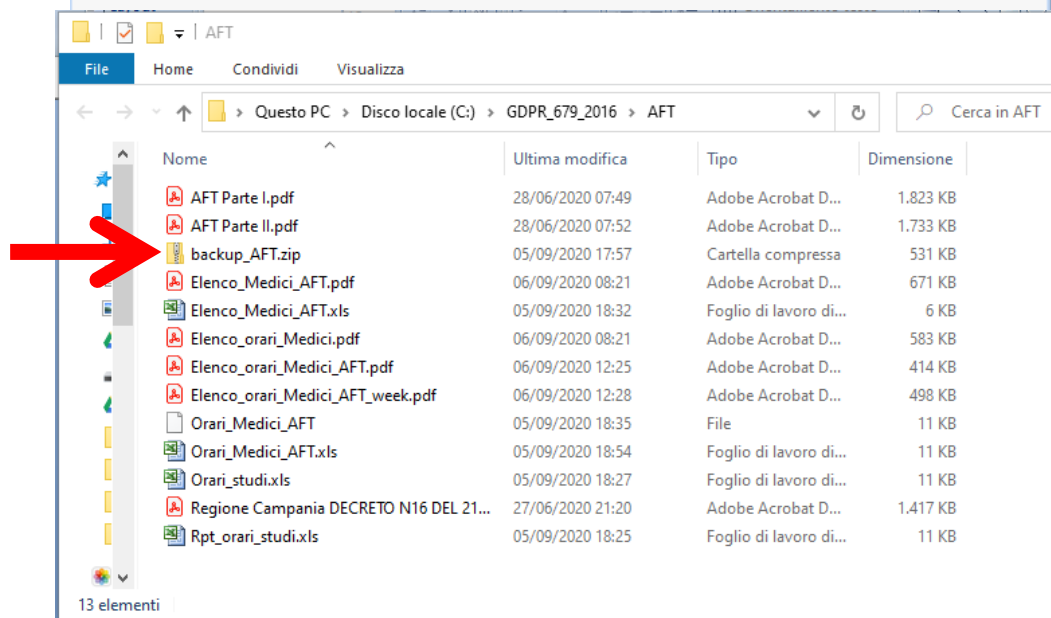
AFT

File | Home | Condividi | Visualizza

Questo PC > Disco locale (C:) > GDPR_679_2016 > AFT

Cerca in AFT

| Nome | Ultima modifica | Tipo | Dimensione |
|---|---|---|---|
| AFT Parte I.pdf | 28/06/2020 07:49 | Adobe Acrobat D... | 1.823 KB |
| AFT Parte II.pdf | 28/06/2020 07:52 | Adobe Acrobat D... | 1.733 KB |
| backup_AFT.zip | 05/09/2020 17:57 | Cartella compressa | 531 KB |
| Elenco_Medici_AFT.pdf | 06/09/2020 08:21 | Adobe Acrobat D... | 671 KB |
| Elenco_Medici_AFT.xls | 05/09/2020 18:32 | Foglio di lavoro di... | 6 KB |
| Elenco_orari_Medici.pdf | 06/09/2020 08:21 | Adobe Acrobat D... | 583 KB |
| Elenco_orari_Medici_AFT.pdf | 06/09/2020 12:25 | Adobe Acrobat D... | 414 KB |
| Elenco_orari_Medici_AFT_week.pdf | 06/09/2020 12:28 | Adobe Acrobat D... | 498 KB |
| Orari_Medici_AFT | 05/09/2020 18:35 | File | 11 KB |
| Orari_Medici_AFT.xls | 05/09/2020 18:54 | Foglio di lavoro di... | 11 KB |
| Orari_studi.xls | 05/09/2020 18:27 | Foglio di lavoro di... | 11 KB |
| Regione Campania DECRETO N16 DEL 21... | 27/06/2020 21:20 | Adobe Acrobat D... | 1.417 KB |
| Rpt_orari_studi.xls | 05/09/2020 18:25 | Foglio di lavoro di... | 11 KB |

13 elementi